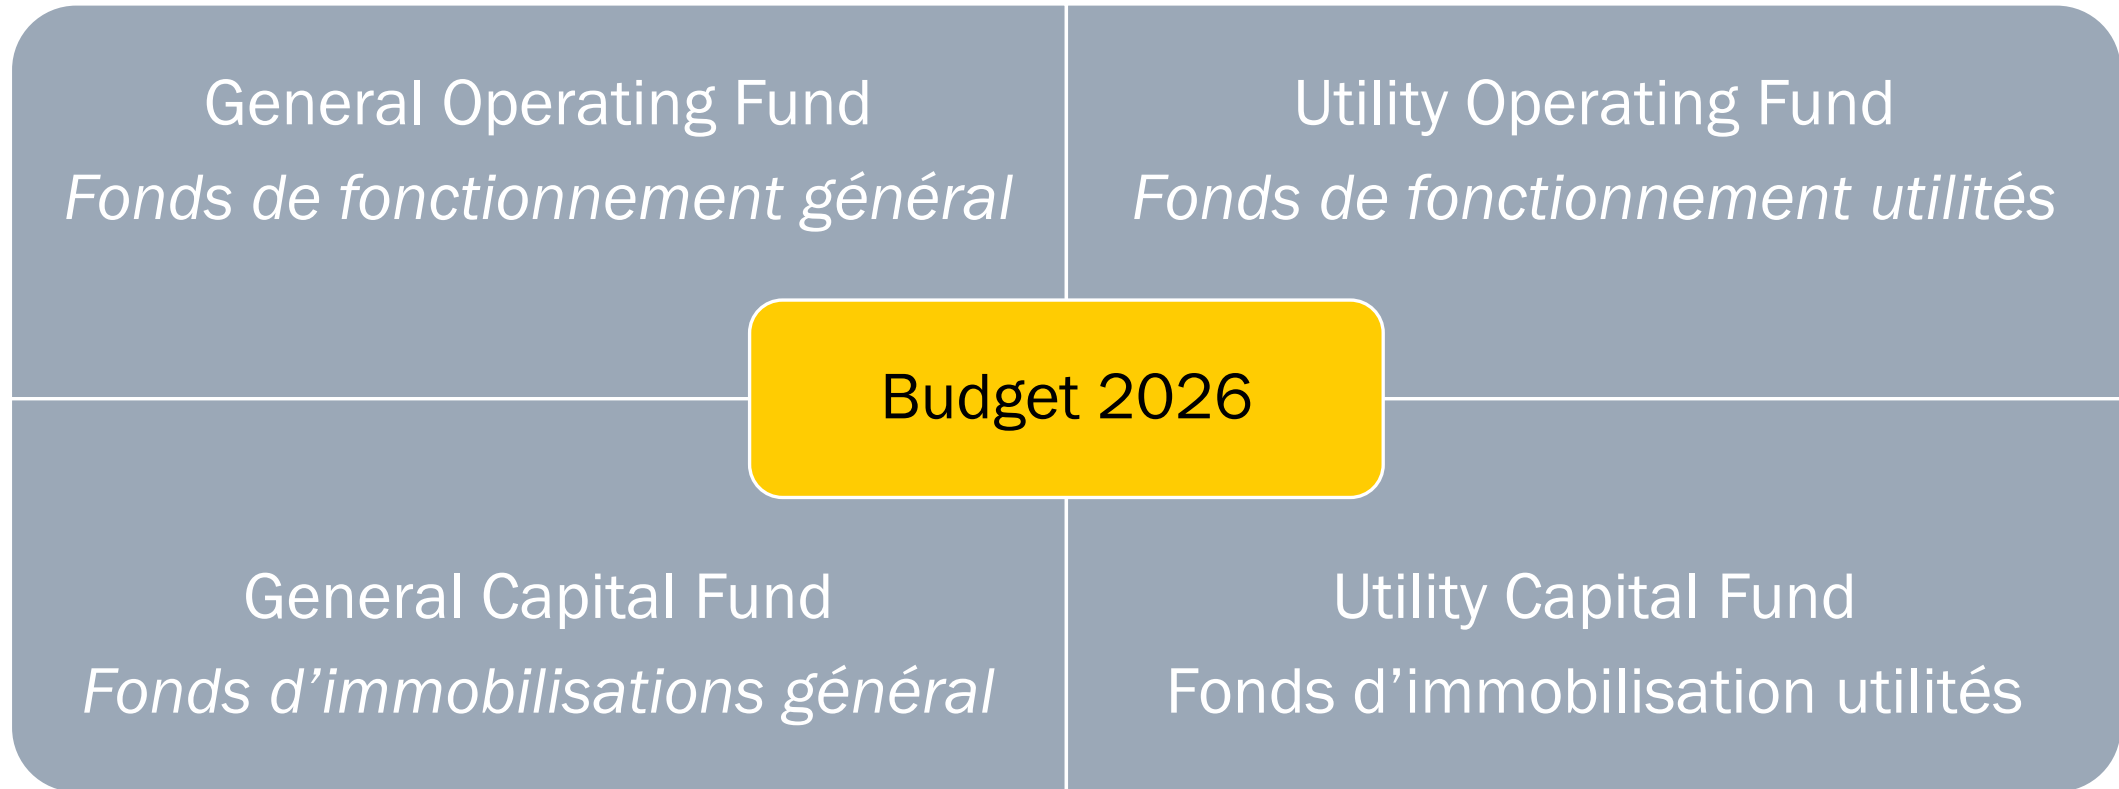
General Operating Fund
Fonds de fonctionnement général

Utility Operating Fund
Fonds de fonctionnement utilités

Budget 2026

General Capital Fund
Fonds d’immobilisations général

Utility Capital Fund
Fonds d’immobilisation utilités